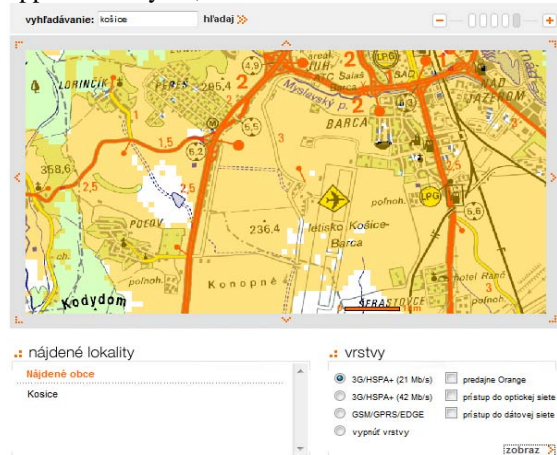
vyhľadávanie: košice hľadaj

LORINČÍK
PERÉŠ
295,4
358,6
1,5
2,5
1
6,2
5,5
4,9
ATC Salaš
Myslavský p.
BARCA
3
5
5,5
NAD JAZEROM
LPG
polnoh.
236,4
letisko Košice-Barca
PÚLOV
polnoh.
Konopné
ŠEBASTOVCE
Kodydom
LPG
5,6
Ranč
3

nájdené lokality

Nájdené obce

Kosice

vrstvy

3G/HSPA+ (21 Mb/s)
3G/HSPA+ (42 Mb/s)
GSM/GPRS/EDGE
vypnúť vrstvy
predajne Orange
prístup do optickej siete
prístup do dátovej siete

zobraz